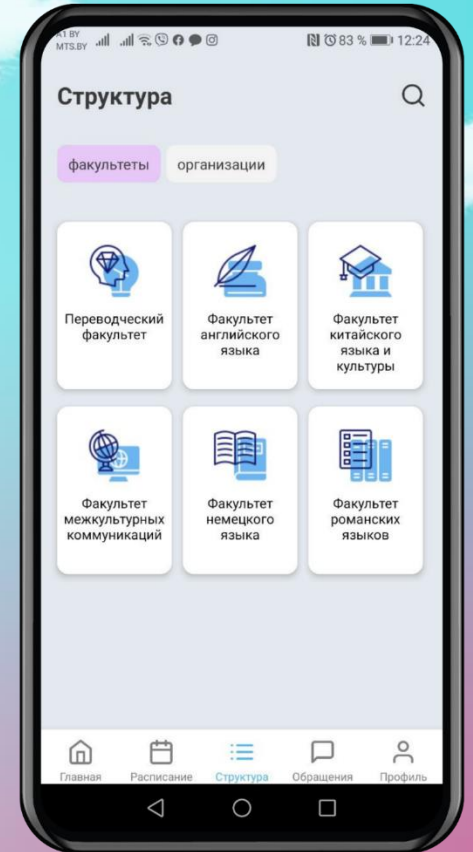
A1 BY
MTS.BY

83 % 12:24

Структура

факультеты

организации

Переводческий факультет

Факультет английского языка

Факультет китайского языка и культуры

Факультет межкультурных коммуникаций

Факультет немецкого языка

Факультет романских языков

Главная

Расписание

Структура

Обращения

Профиль